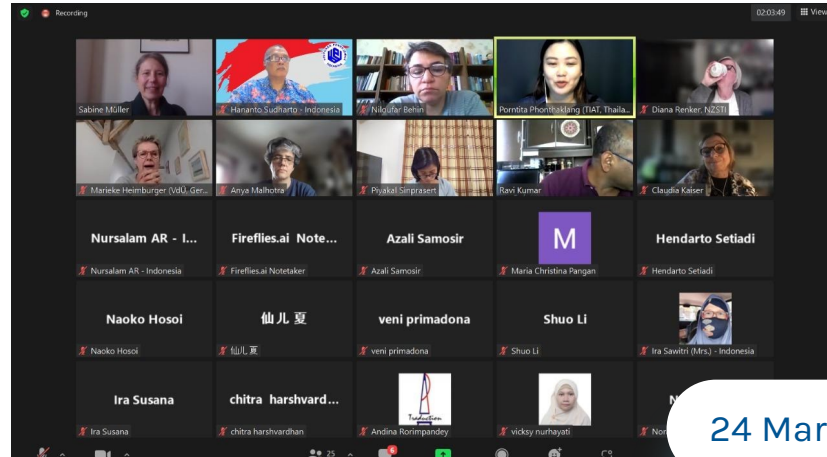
Recording

02:03:49

View

Sabine Müller

Hananto Sudharto - Indonesia

Nilgufar Behin

Porntita Phonthaklang (TIAT, Thaila...

Diana Renker, NZSTI

Marieke Heimburger (VdÜ, Ger...

Anya Malhotra

Piyakal Sinprasert

Ravi Kumar

Claudia Kaiser

Nursalam AR - I...

Nursalam AR - Indonesia

Fireflies.ai Note...

Fireflies.ai Notetaker

Azali Samosir

Azali Samosir

M

Maria Christina Pangan

Hendarto Setiadi

Hendarto Setiadi

Naoko Hosoi

Naoko Hosoi

仙儿 夏

仙儿 夏

veni primadona

veni primadona

Shuo Li

Shuo Li

Ira Sawitri (Mrs.) - Indonesia

Ira Susana

Ira Susana

chitra harshvard...

chitra harshvardhan

Andina Rorimpandey

vicksy nurhayati

25

24 Mar